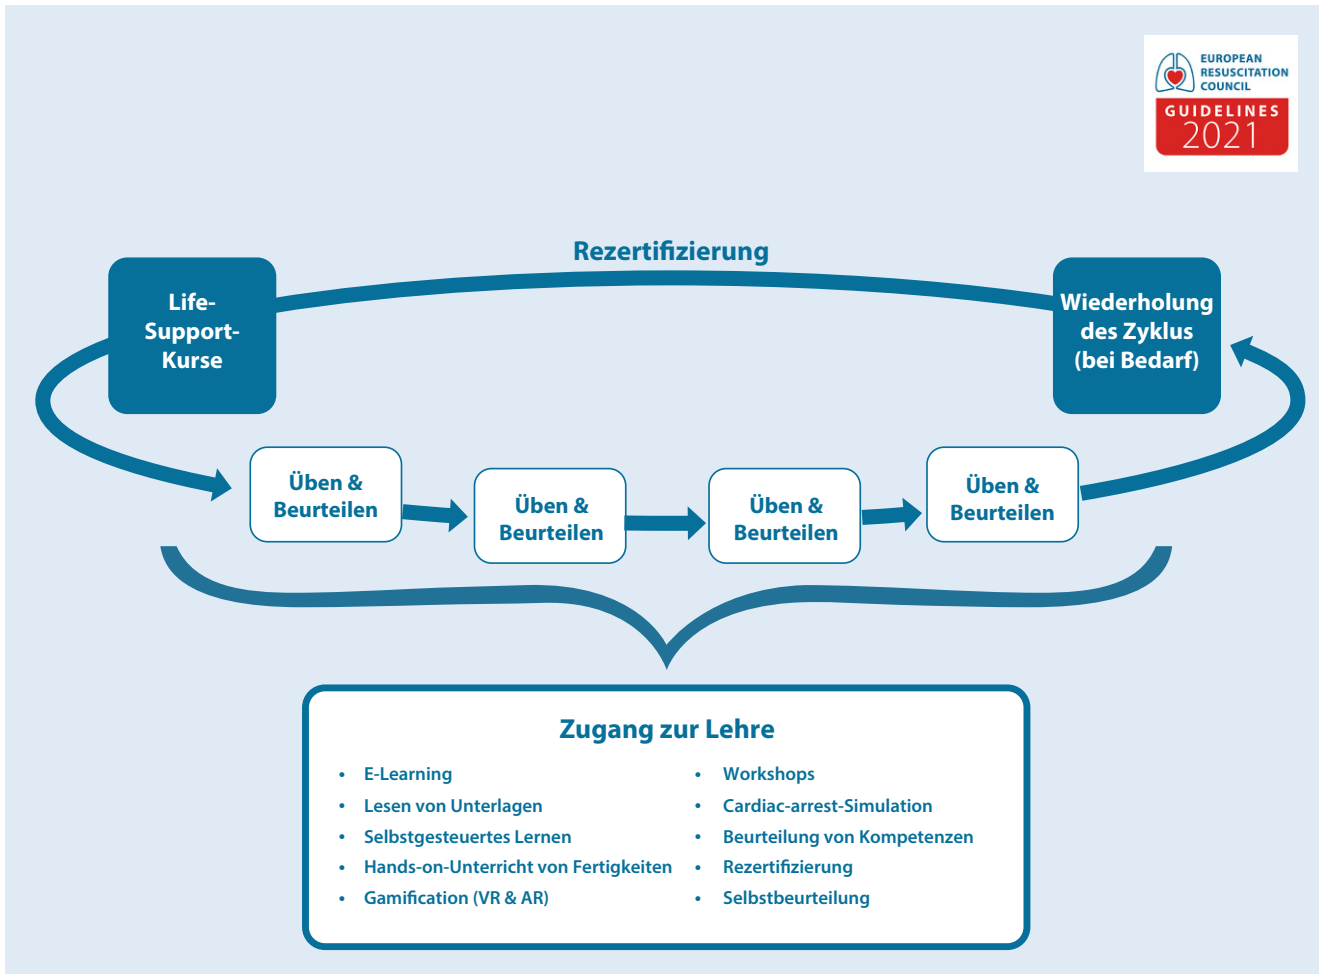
EUROPEAN RESUSCITATION COUNCIL
GUIDELINES 2021

Rezertifizierung

Life-Support-Kurse

Wiederholung des Zyklus (bei Bedarf)

Üben & Beurteilen

Üben & Beurteilen

Üben & Beurteilen

Üben & Beurteilen

Zugang zur Lehre

- E-Learning
- Lesen von Unterlagen
- Selbstgesteuertes Lernen
- Hands-on-Unterricht von Fertigkeiten
- Gamification (VR & AR)

- Workshops
- Cardiac-arrest-Simulation
- Beurteilung von Kompetenzen
- Rezertifizierung
- Selbstbeurteilung